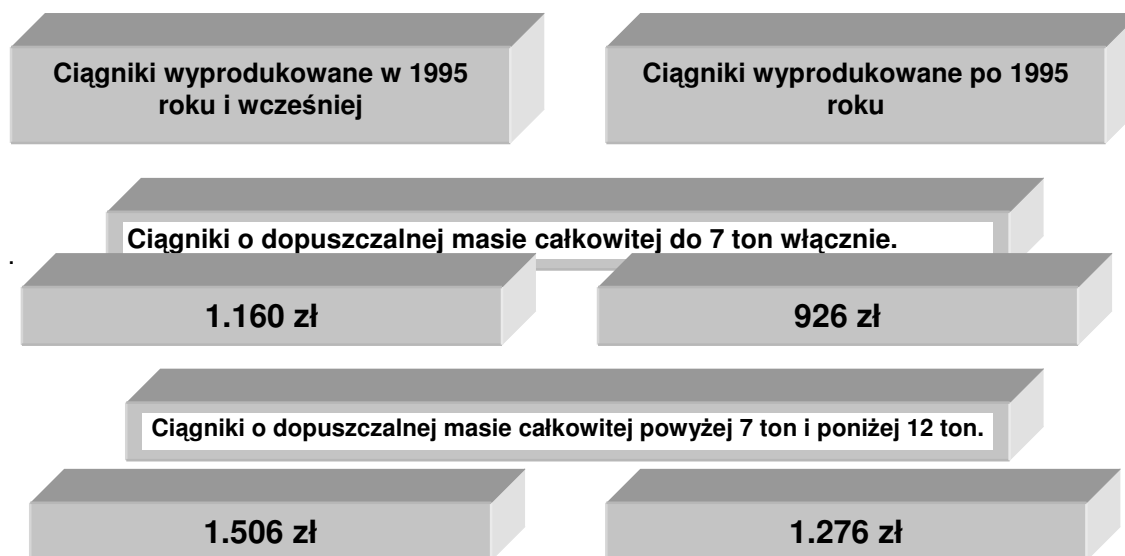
Ciągniki wyprodukowane w 1995 roku i wcześniej

Ciągniki wyprodukowane po 1995 roku

Ciągniki o dopuszczalnej masie całkowitej do 7 ton włącznie.

1.160 zł

926 zł

Ciągniki o dopuszczalnej masie całkowitej powyżej 7 ton i poniżej 12 ton.

1.506 zł

1.276 zł